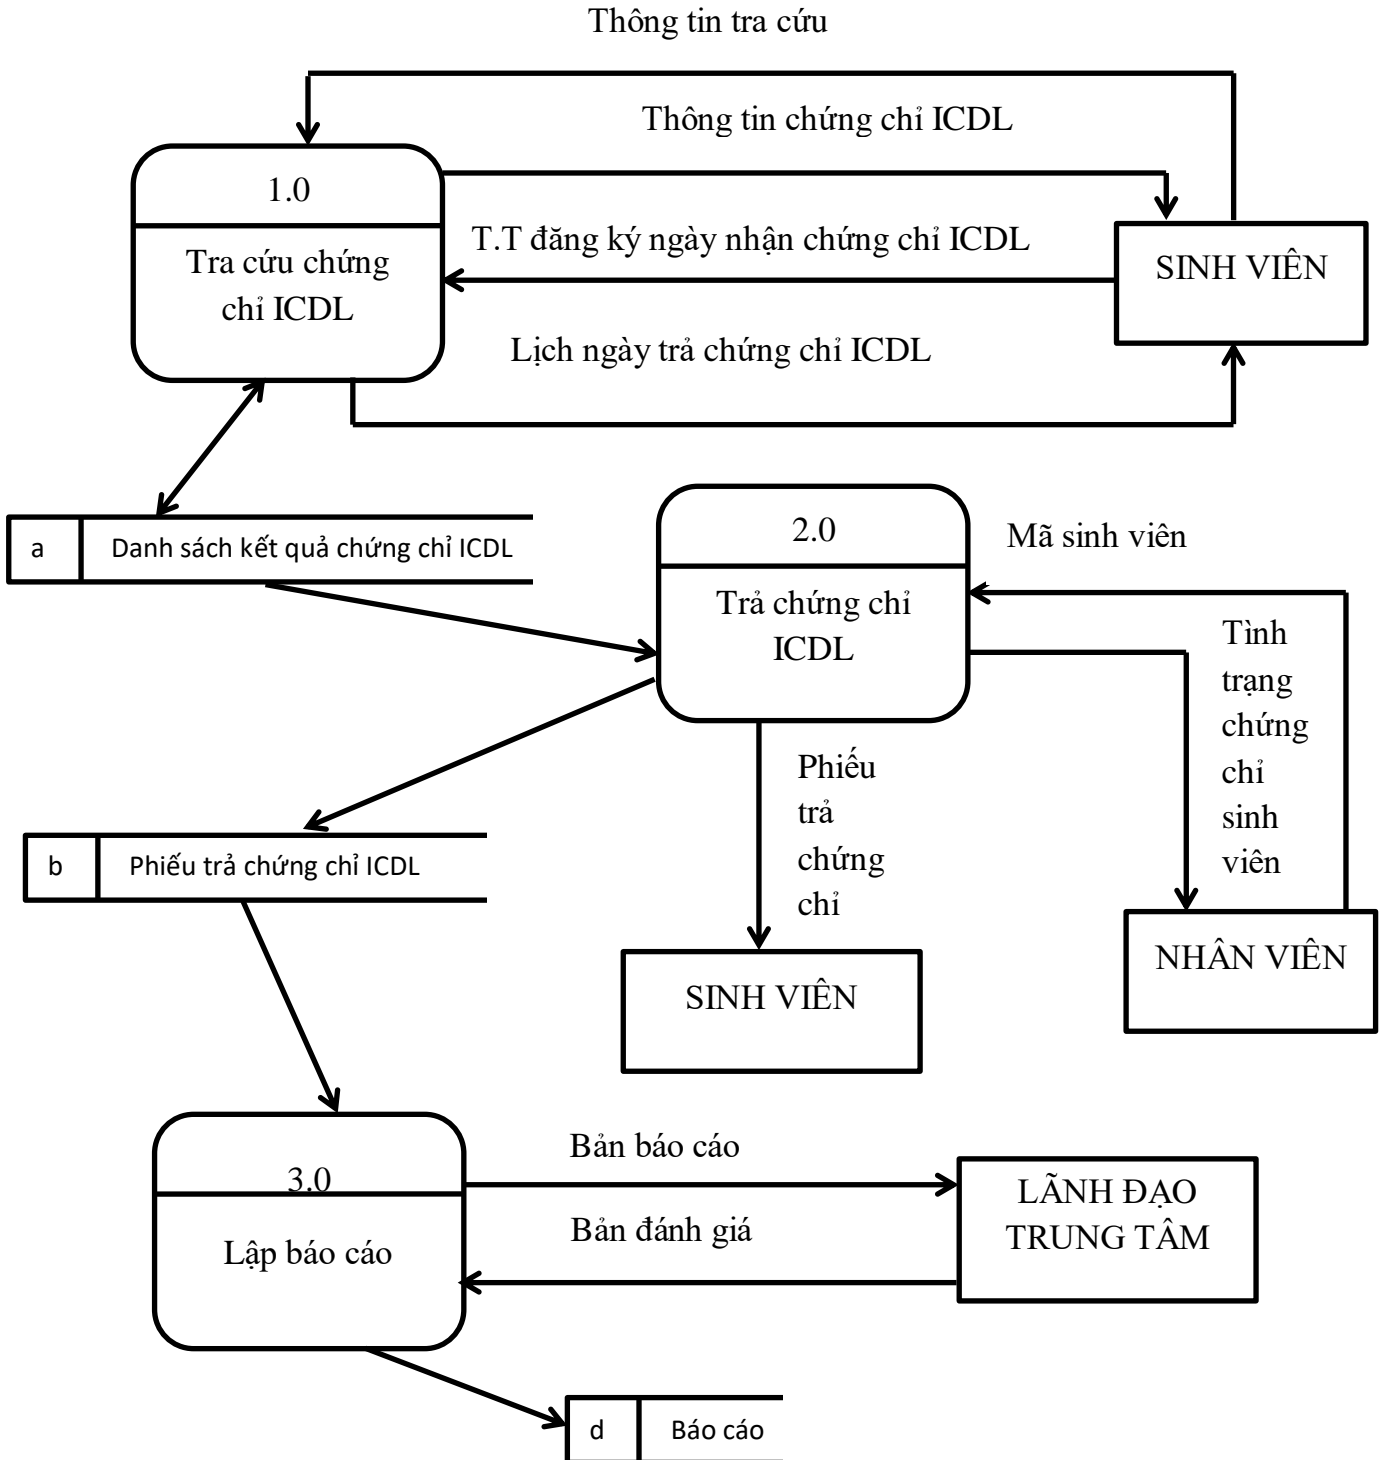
Thông tin tra cứu

Thông tin chứng chỉ ICDL

1.0

Tra cứu chứng chỉ ICDL

T.T đăng ký ngày nhận chứng chỉ ICDL

SINH VIÊN

Lịch ngày trả chứng chỉ ICDL

a | Danh sách kết quả chứng chỉ ICDL

2.0

Trả chứng chỉ ICDL

Mã sinh viên

Tình trạng chứng chỉ sinh viên

Phiếu trả chứng chỉ

b | Phiếu trả chứng chỉ ICDL

SINH VIÊN

NHÂN VIÊN

3.0

Lập báo cáo

Bản báo cáo

Bản đánh giá

LÃNH ĐẠO TRUNG TÂM

d | Báo cáo